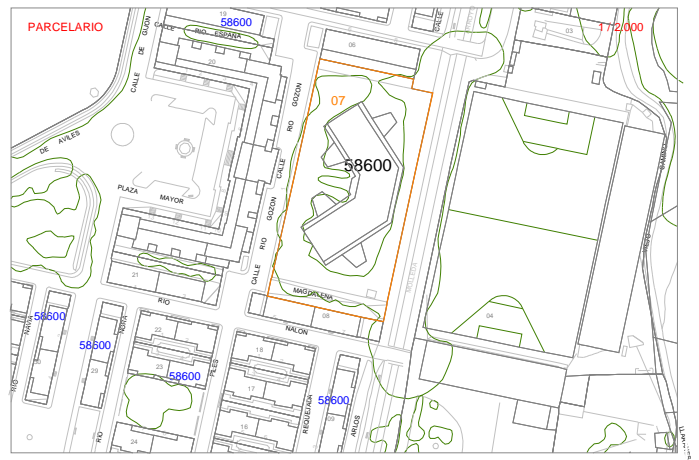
PARCELARIO

1 / 2.000

19

58600

CALLE DE GIJON

CALLE RIO ESPAÑA

20

03

06

07

58600

CALLE DE AVILES

PLAZA MAYOR

CALLE RIO GOZON

CALLE RIO GOZON

CALLE

21

RIO

MAGDALENA

08

NALON

04

58600

58600

22

23

58600

PILES

18

17

16

29

24

58600

REQUEJADA

ARLOS

RIO

NORA